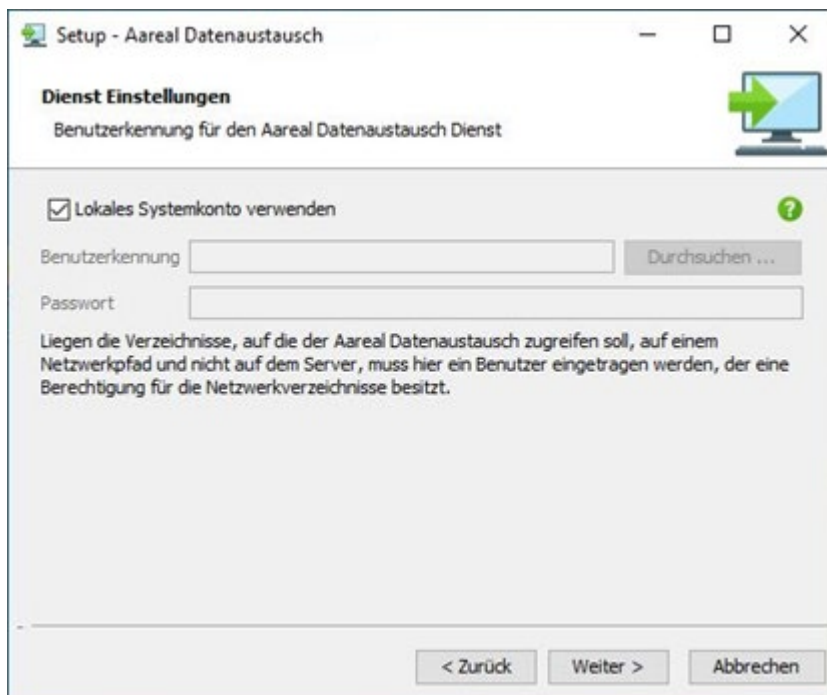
Setup - Aareal Datenaustausch

Dienst Einstellungen

Benutzerkennung für den Aareal Datenaustausch Dienst

Lokales Systemkonto verwenden

Benutzerkennung

Durchsuchen ...

Passwort

Liegen die Verzeichnisse, auf die der Aareal Datenaustausch zugreifen soll, auf einem Netzwerkpfad und nicht auf dem Server, muss hier ein Benutzer eingetragen werden, der eine Berechtigung für die Netzwerkverzeichnisse besitzt.

< Zurück

Weiter >

Abbrechen